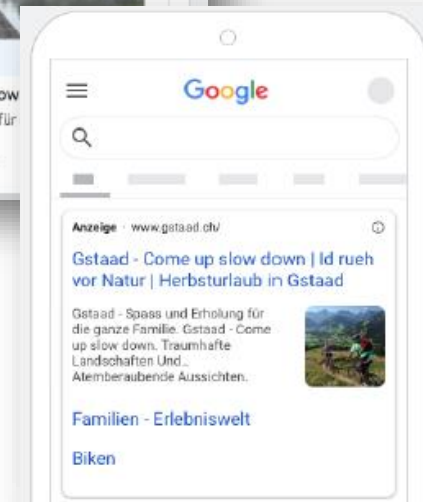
ow
für

Google

Anzeige · www.gstaad.ch/

Gstaad - Come up slow down | Id rueh vor Natur | Herbsturlaub in Gstaad

Gstaad - Spass und Erholung für die ganze Familie. Gstaad - Come up slow down. Traumhafte Landschaften Und... Atemberaubende Aussichten.

Familien - Erlebniswelt

Biken